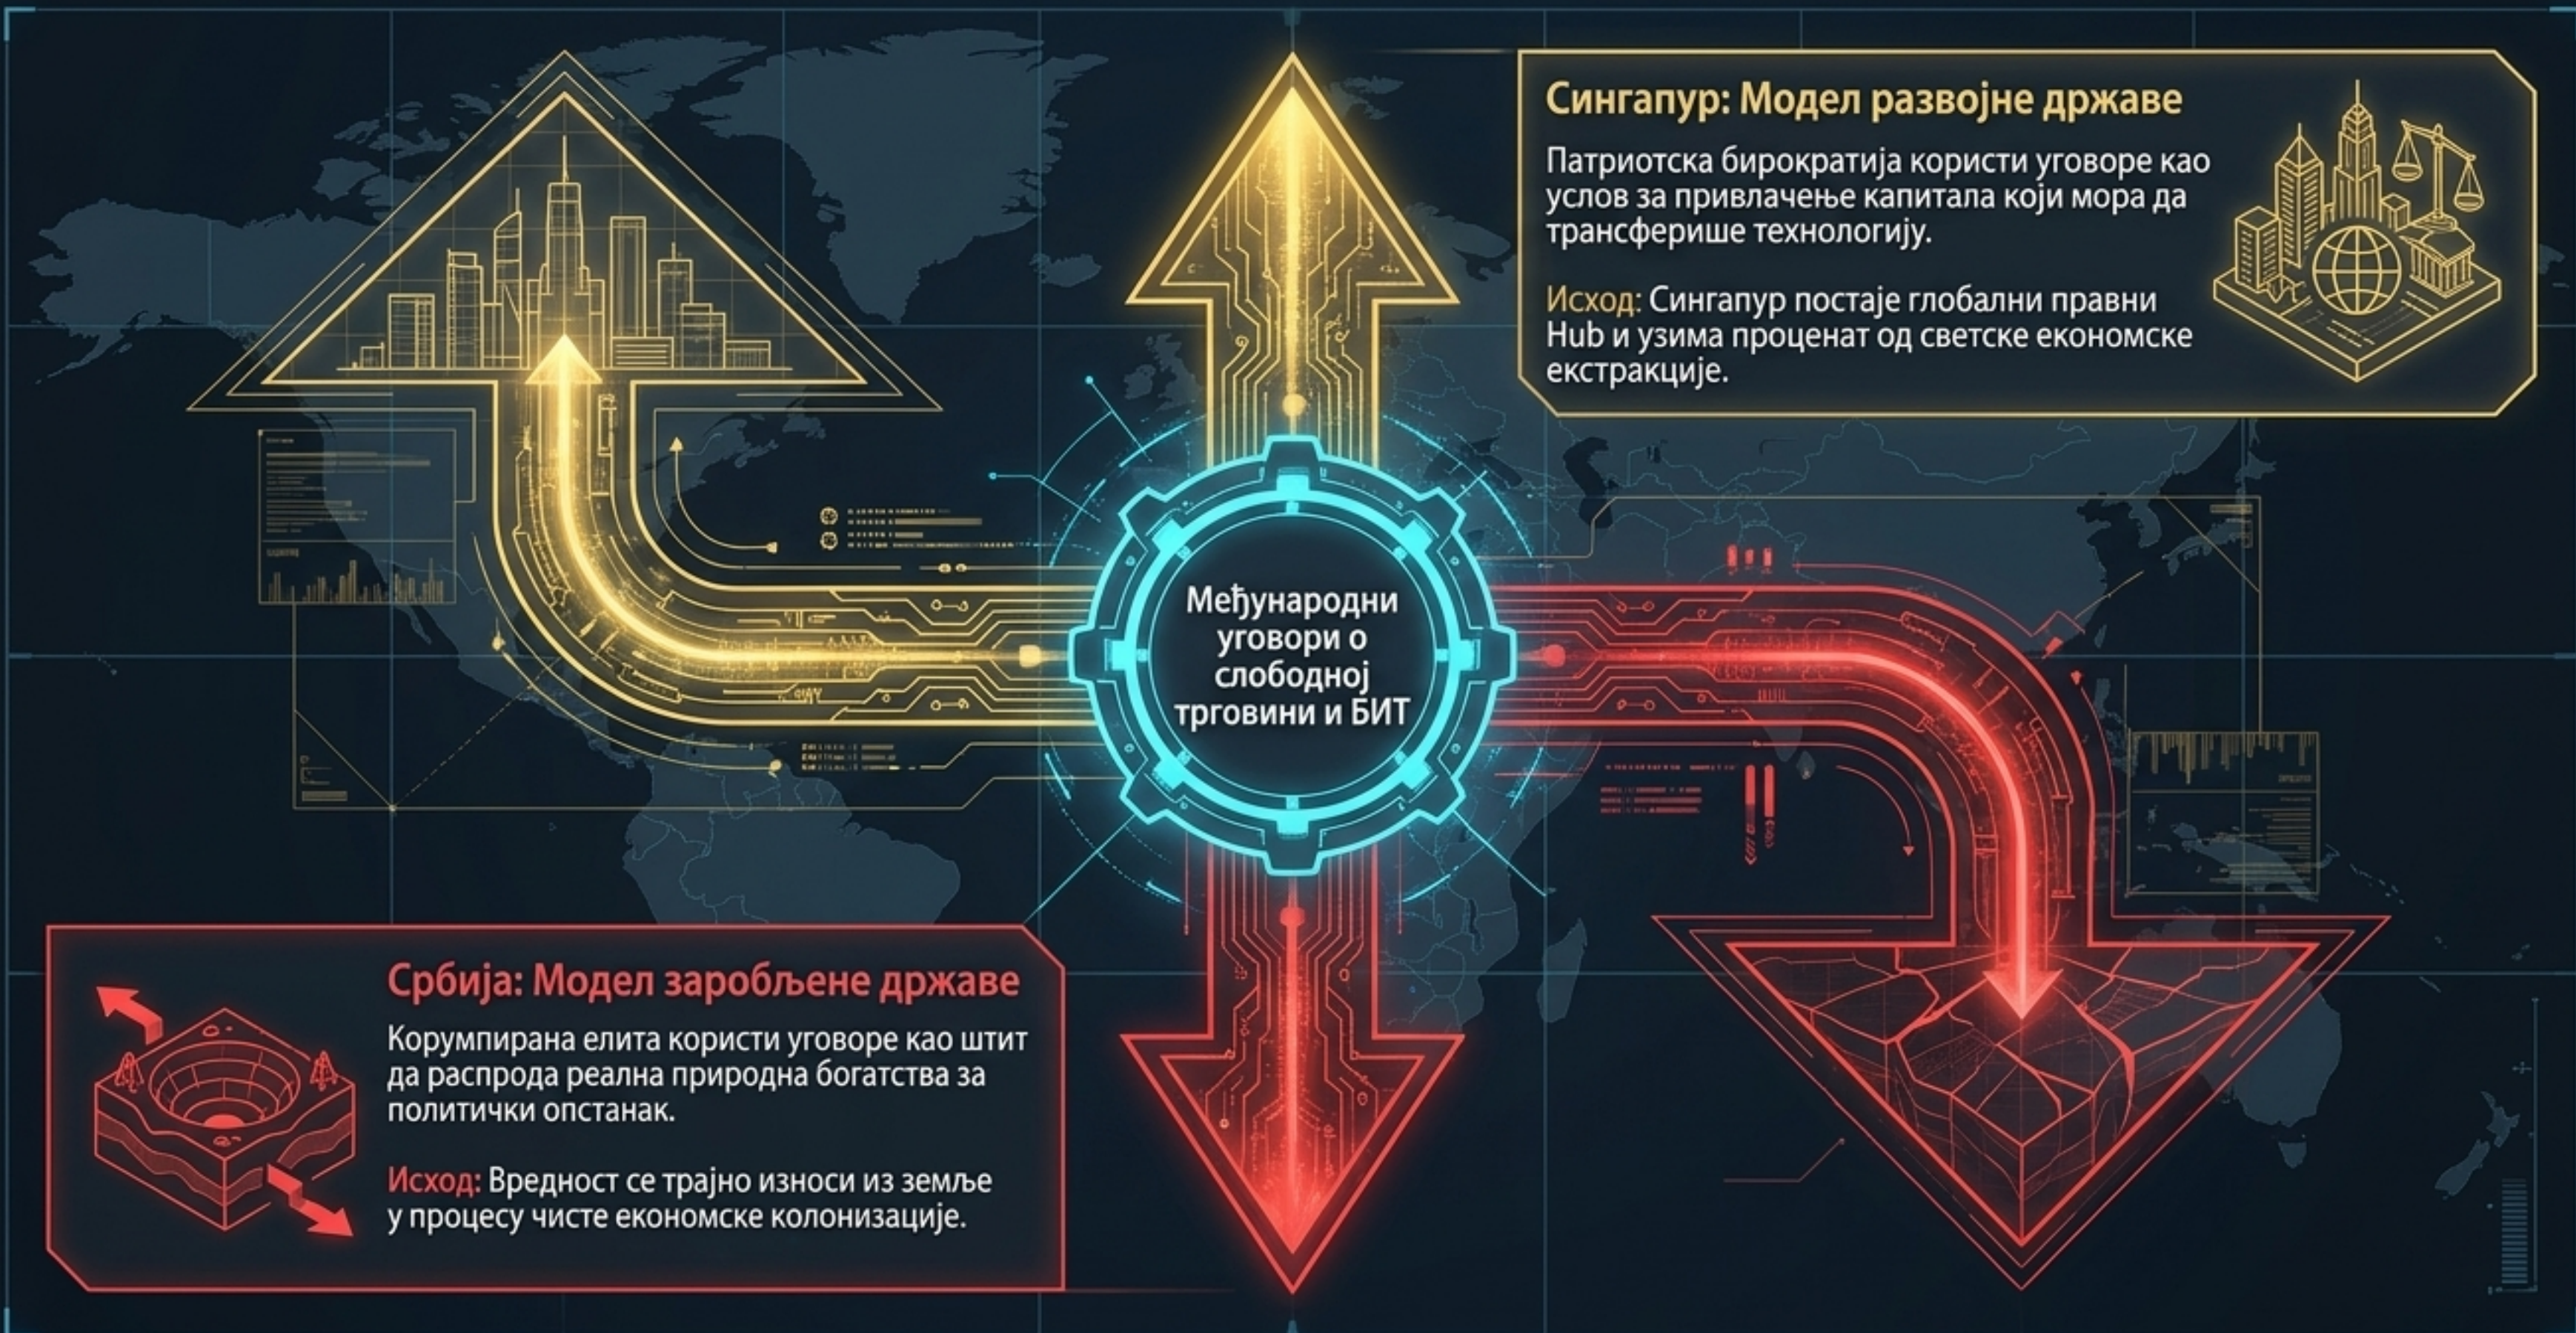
Сингапур: Модел развојне државе

Патриотска бирократија користи уговоре као услов за привлачење капитала који мора да трансферише технологију.

Исход: Сингапур постаје глобални правни Hub и узима проценат од светске економске екстракције.

Међународни уговори о слободној трговини и БИТ

Србија: Модел заробљене државе

Корумпирана елита користи уговоре као штит да распрода реална природна богатства за политички опстанак.

Исход: Вредност се трајно износи из земље у процесу чисте економске колонизације.